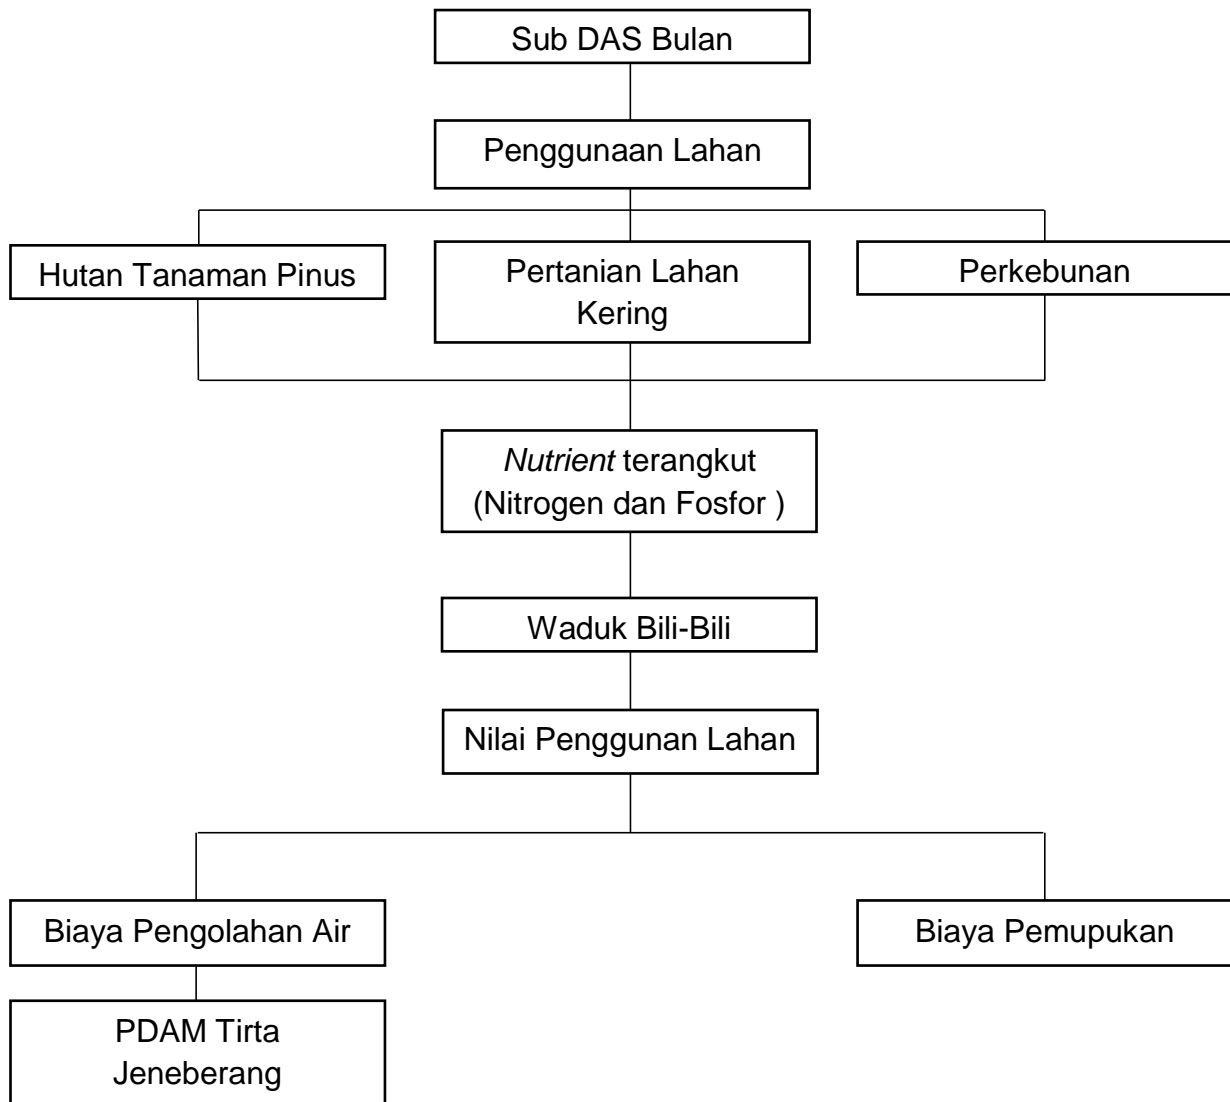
Sub DAS Bulan

Penggunaan Lahan

Hutan Tanaman Pinus

Pertanian Lahan Kering

Perkebunan

*Nutrient* terangkut (Nitrogen dan Fosfor )

Waduk Bili-Bili

Nilai Penggunan Lahan

Biaya Pengolahan Air

Biaya Pemupukan

PDAM Tirta Jeneberang